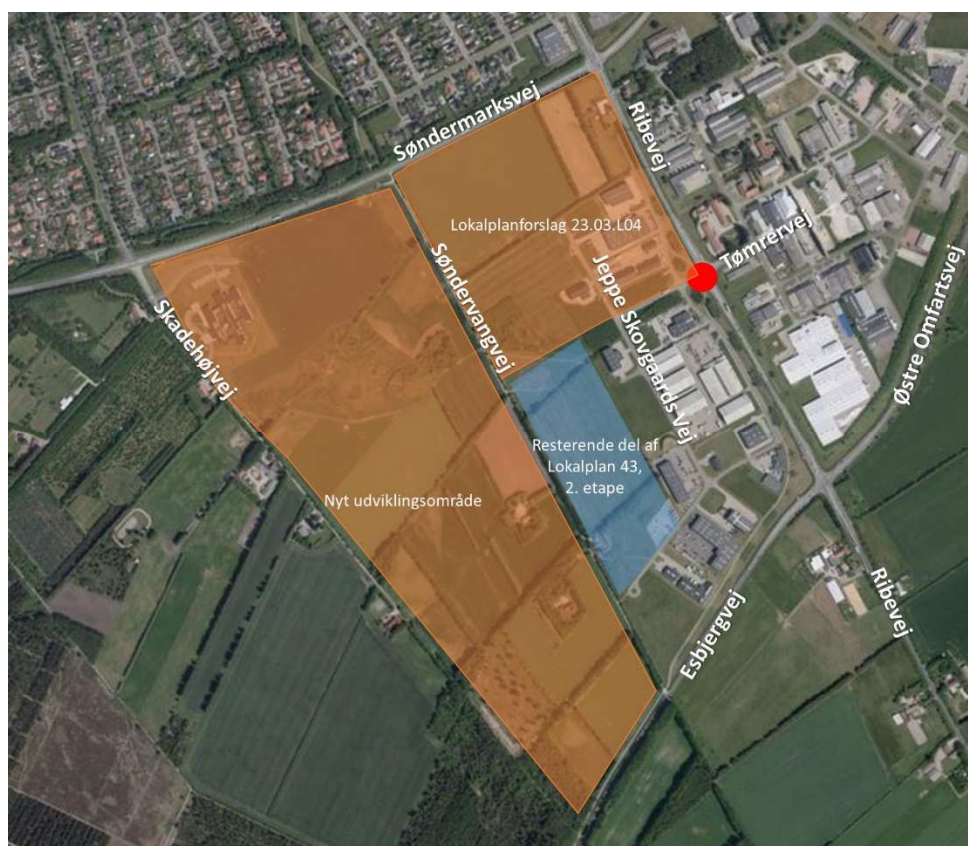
Søndermarksvej
Ribevej
Lokalplanforslag 23.03.L04
Tømrervej
Søndervangvej
Jeppe Skovgaards Vej
Skadehøjvej
Østre Omfartsvej
Resterende del af Lokalplan 43, 2. etape
Nyt udviklingsområde
Esbjergvej
Ribevej